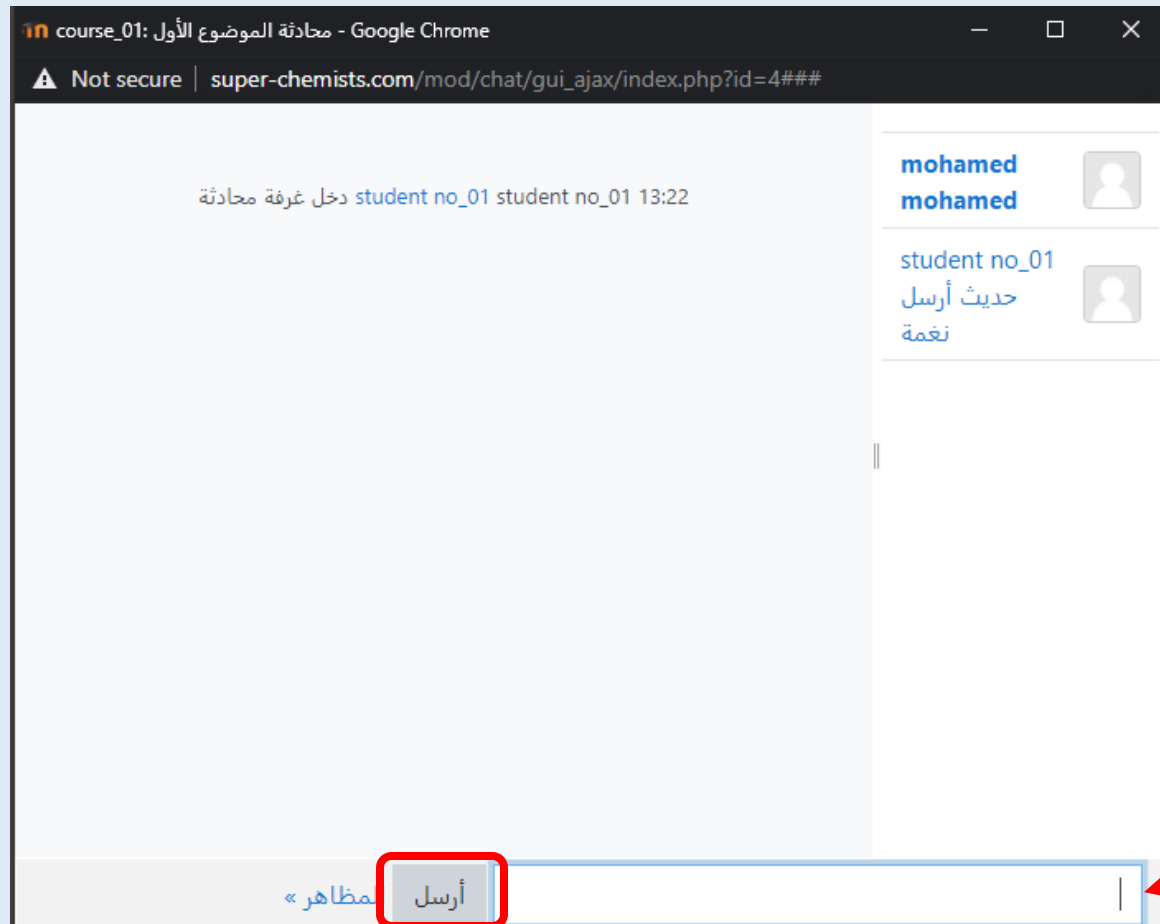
course_01: محادثة الموضوع الأول - Google Chrome

Not secure | super-chemists.com/mod/chat/gui_ajax/index.php?id=4###

13:22 student no_01 student no_01 دخل غرفة محادثة

mohamed mohamed

student no_01
حديث أرسل نغمة

أرسل

مظاهر »